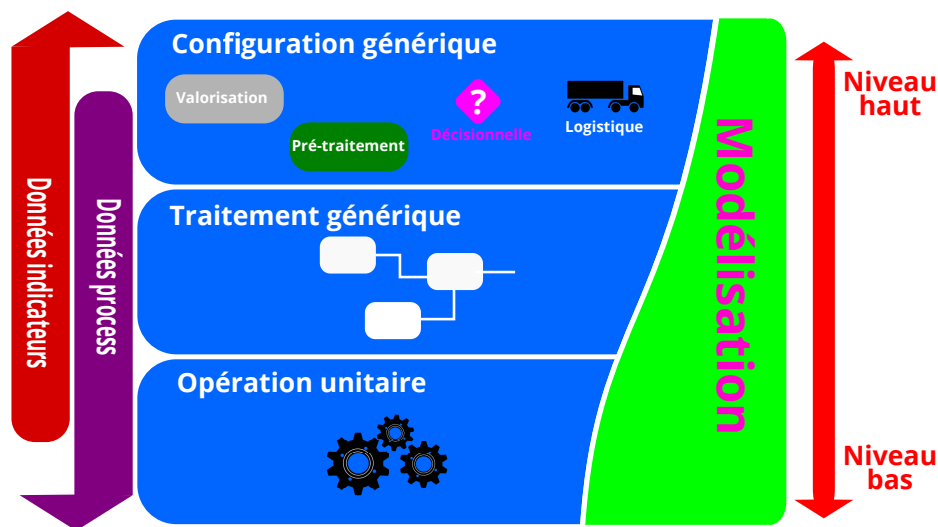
Données indicateurs

Données process

Configuration générique

Valorisation

Pré-traitement

?

Décisionnelle

Logistique

Traitement générique

Opération unitaire

Modélisation

Niveau haut

Niveau bas